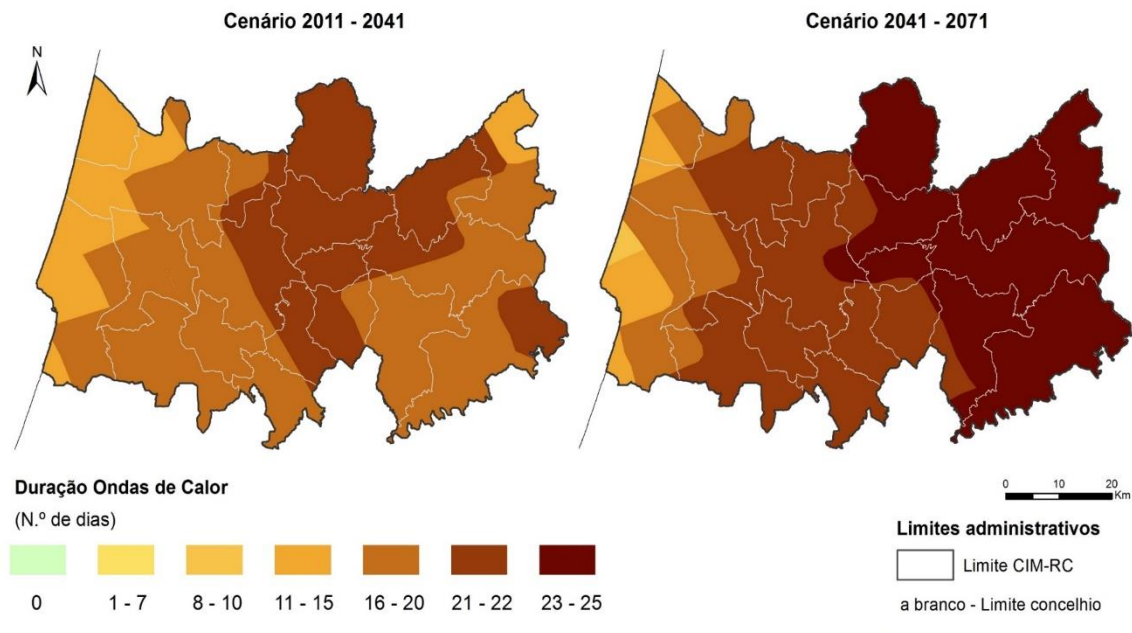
Cenário 2011 - 2041

Cenário 2041 - 2071

N

Duração Ondas de Calor

(N.º de dias)

0

1 - 7

8 - 10

11 - 15

16 - 20

21 - 22

23 - 25

0 10 20 Km

Limites administrativos

Limite CIM-RC

a branco - Limite concelhio